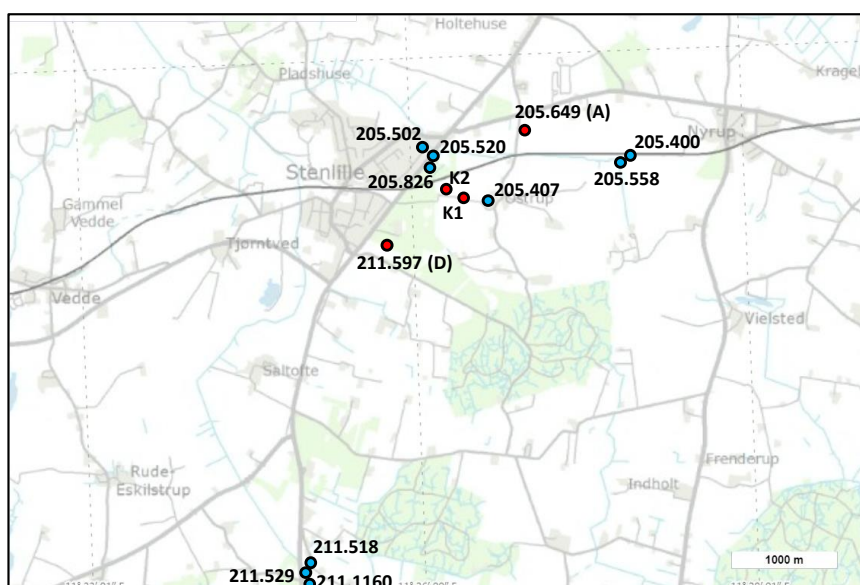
Holtehuse

Pladshuse

Kragel

205.649 (A)

205.502

205.520

Nyrup

205.400

Stenlille

205.558

205.826

K2

K1

205.407

Østrup

Gammel Vedde

Tjørntved

211.597 (D)

Vedde

Vielsted

Saltofte

Rude Eskilstrup

Frenderup

Indholt

211.518

1000 m

211.529

211.1160